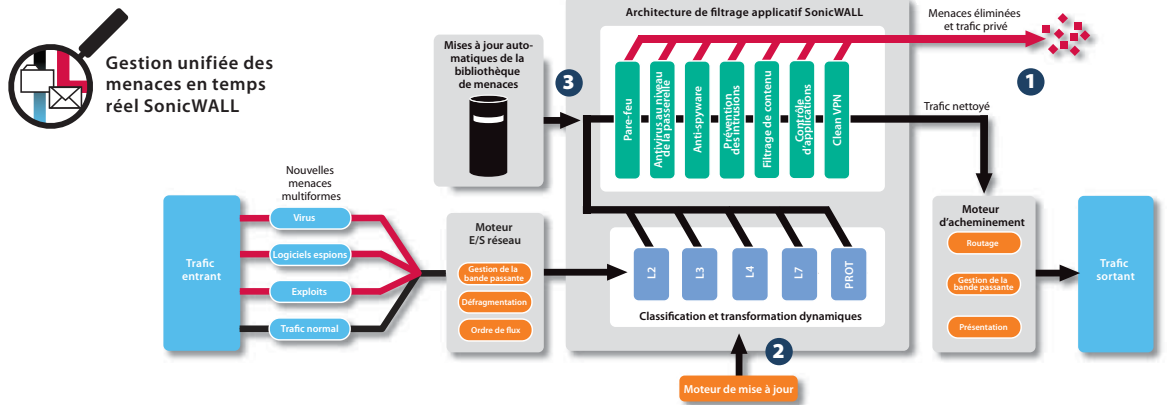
Gestion unifiée des menaces en temps réel SonicWALL

Mises à jour automatiques de la bibliothèque de menaces

3

Architecture de filtrage applicatif SonicWALL

Pare-feu

Antivirus au niveau de la passerelle

Anti-spyware

Prévention des intrusions

Filtrage de contenu

Contrôle d'applications

Clean VPN

Menaces éliminées et trafic privé

1

Trafic nettoyé

Nouvelles menaces multiformes

Trafic entrant

Virus

Logiciels espions

Exploits

Trafic normal

Moteur E/S réseau

Gestion de la bande passante

Défragmentation

Ordre de flux

L2

L3

L4

L7

PROT

Classification et transformation dynamiques

2

Moteur de mise à jour

Moteur d'acheminement

Routage

Gestion de la bande passante

Présentation

Trafic sortant